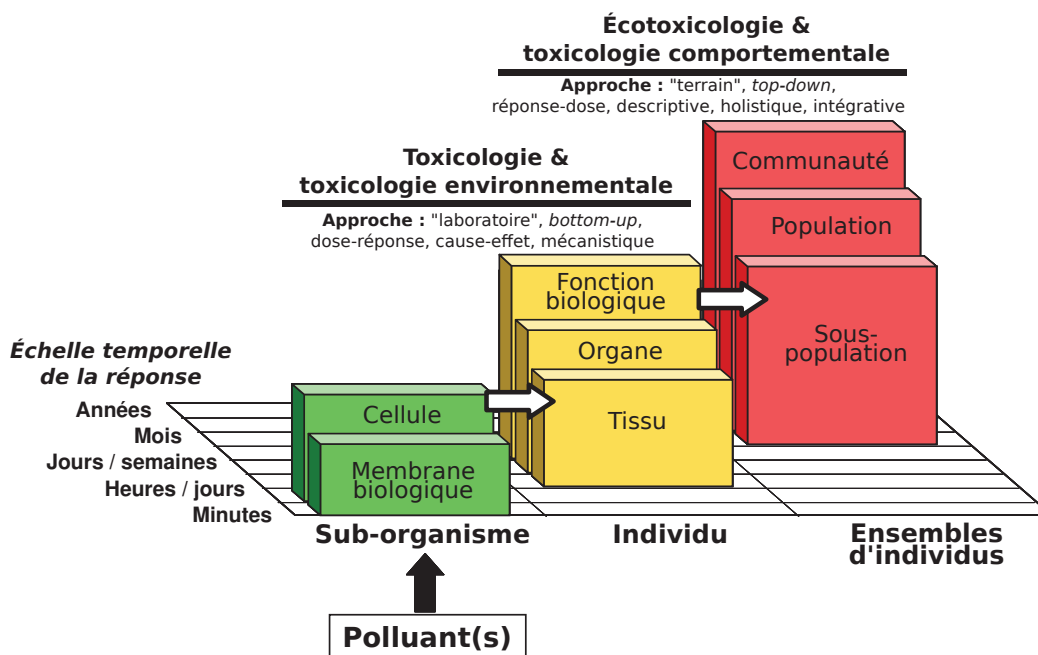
Écotoxicologie & toxicologie comportementale

**Approche :** "terrain", *top-down*, réponse-dose, descriptive, holistique, intégrative

Toxicologie & toxicologie environnementale

**Approche :** "laboratoire", *bottom-up*, dose-réponse, cause-effet, mécanistique

Communauté

Population

Sous-population

Fonction biologique

Organe

Tissu

Cellule

Membrane biologique

*Échelle temporelle de la réponse*

Années

Mois

Jours / semaines

Heures / jours

Minutes

Sub-organisme

Individu

Ensembles d'individus

Polluant(s)